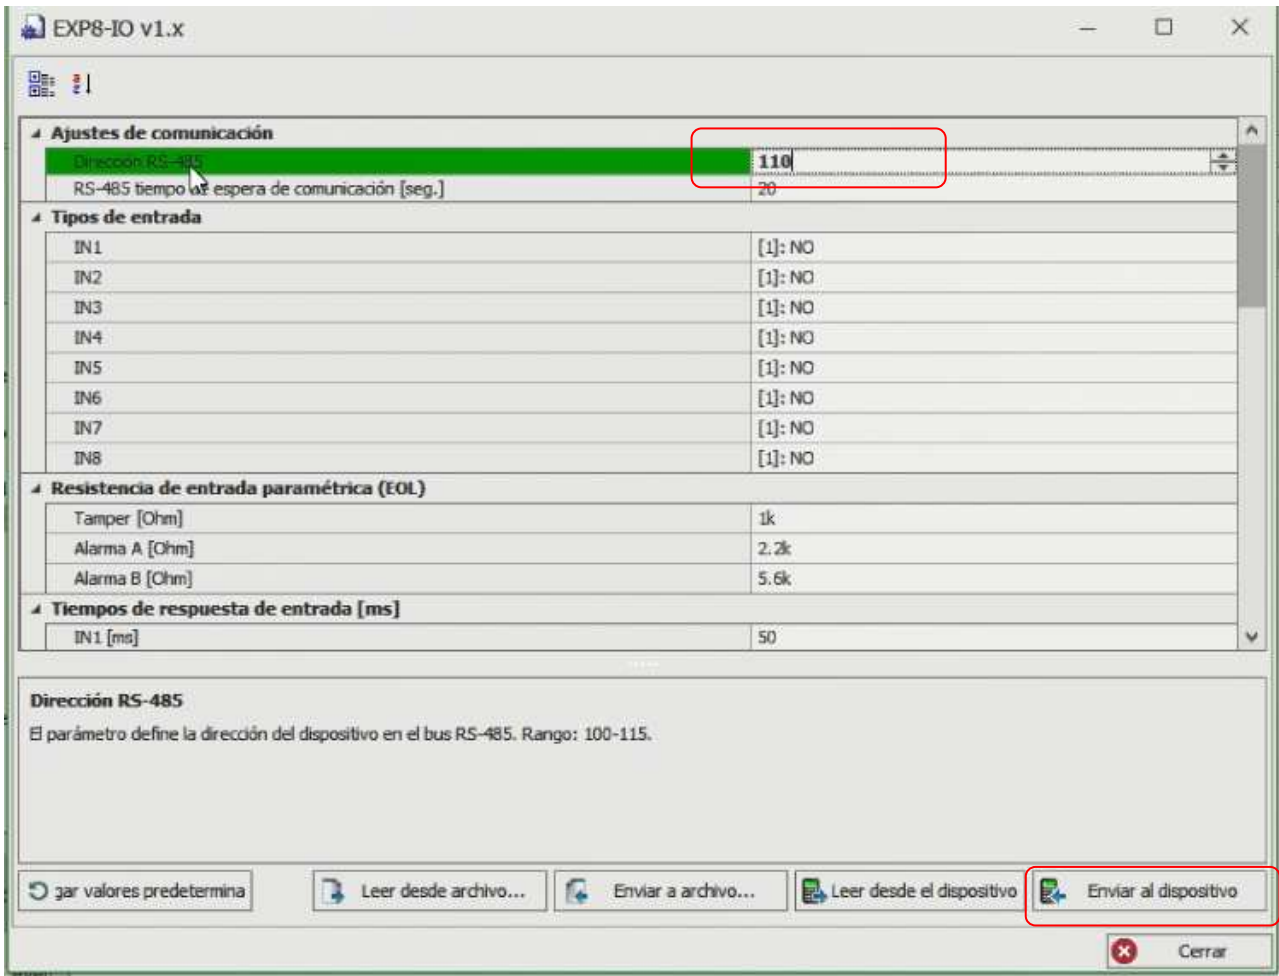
EXP8-IO v1.x

Ajustes de comunicación

| | |
|---|---|
| Dirección RS-485 | 110 |
| RS-485 tiempo de espera de comunicación [seg.] | 20 |

Tipos de entrada

| | |
|---|---|
| IN1 | [1]: NO |
| IN2 | [1]: NO |
| IN3 | [1]: NO |
| IN4 | [1]: NO |
| IN5 | [1]: NO |
| IN6 | [1]: NO |
| IN7 | [1]: NO |
| IN8 | [1]: NO |

Resistencia de entrada paramétrica (EOL)

| | |
|---|---|
| Tamper [Ohm] | 1k |
| Alarma A [Ohm] | 2.2k |
| Alarma B [Ohm] | 5.6k |

Tiempos de respuesta de entrada [ms]

| | |
|---|---|
| IN1 [ms] | 50 |

Dirección RS-485

El parámetro define la dirección del dispositivo en el bus RS-485. Rango: 100-115.

gar valores predetermina

Leer desde archivo...

Enviar a archivo...

Leer desde el dispositivo

Enviar al dispositivo

Cerrar